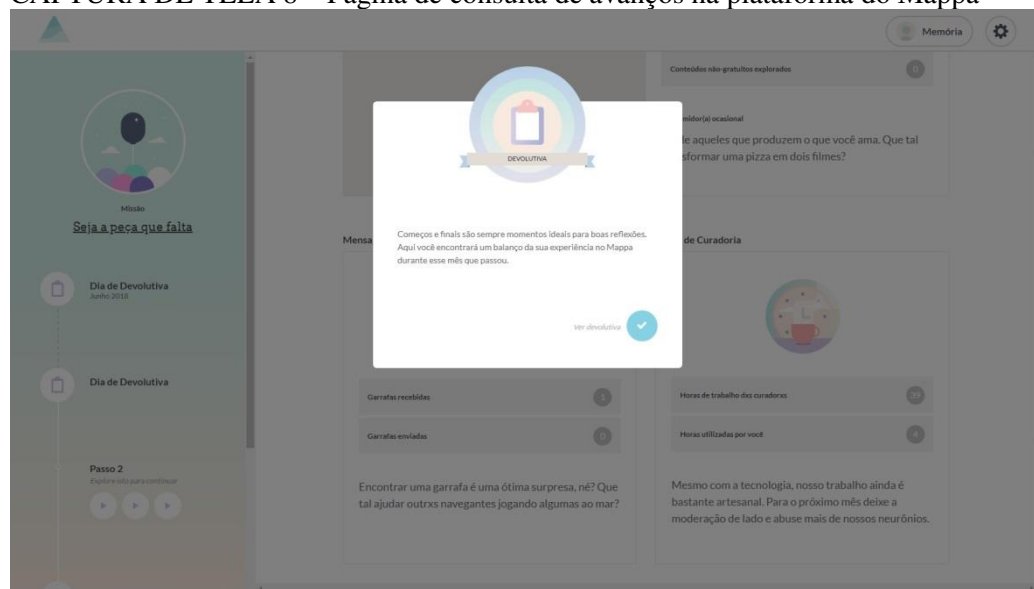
CAPTURA DE TELA 6 – Página de consulta de avanços na plataforma do Mappa

Memória

Missão
Seja a peça que falta

Dia de Devolutiva
Junho, 2018

Dia de Devolutiva

Passo 2
Explore isto para continuar

Conteúdos não-gratuitos explorados 0

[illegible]midor(a) ocasional
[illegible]e aqueles que produzem o que você ama. Que tal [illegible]sformar uma pizza em dois filmes?

Mensa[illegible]

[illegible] de Curadoria

DEVOLUTIVA

Começos e finais são sempre momentos ideais para boas reflexões. Aqui você encontrará um balanço da sua experiência no Mappa durante esse mês que passou.

Ver devolutiva

Garrafas recebidas 1

Garrafas enviadas 0

Encontrar uma garrafa é uma ótima surpresa, né? Que tal ajudar outrxs navegantes jogando algumas ao mar?

Horas de trabalho dos curadorxs 20

Horas utilizadas por você 4

Mesmo com a tecnologia, nosso trabalho ainda é bastante artesanal. Para o próximo mês deixe a moderação de lado e abuse mais de nossos neurônios.